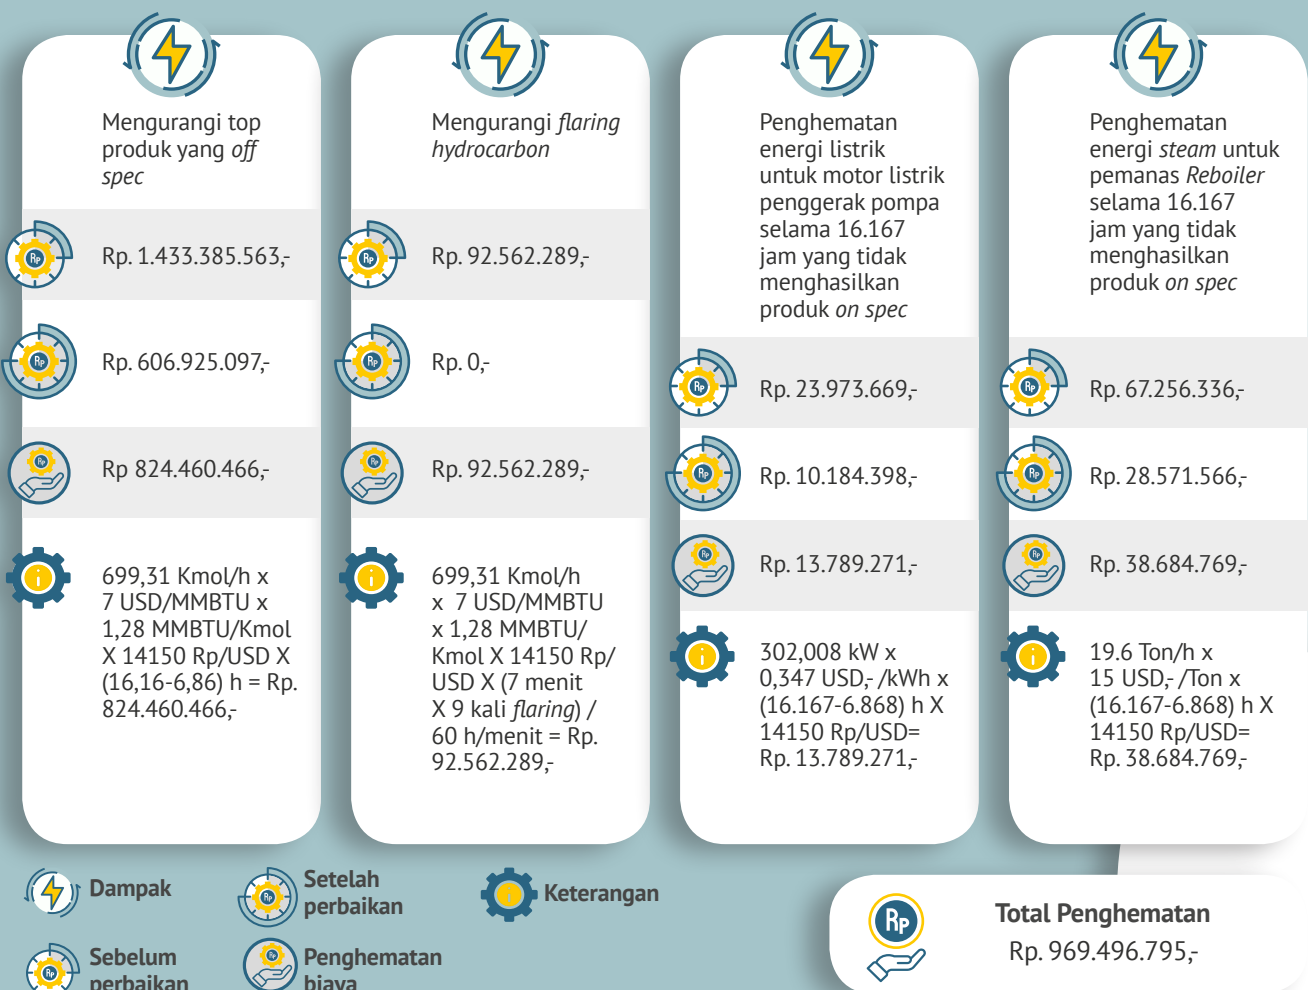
Mengurangi top produk yang *off spec*

Rp. 1.433.385.563,-

Rp. 606.925.097,-

Rp 824.460.466,-

699,31 Kmol/h x 7 USD/MMBTU x 1,28 MMBTU/Kmol X 14150 Rp/USD X (16,16-6,86) h = Rp. 824.460.466,-

Mengurangi *flaring hydrocarbon*

Rp. 92.562.289,-

Rp. 0,-

Rp. 92.562.289,-

699,31 Kmol/h x 7 USD/MMBTU x 1,28 MMBTU/ Kmol X 14150 Rp/ USD X (7 menit X 9 kali *flaring*) / 60 h/menit = Rp. 92.562.289,-

Penghematan energi listrik untuk motor listrik penggerak pompa selama 16.167 jam yang tidak menghasilkan produk *on spec*

Rp. 23.973.669,-

Rp. 10.184.398,-

Rp. 13.789.271,-

302,008 kW x 0,347 USD,- /kWh x (16.167-6.868) h X 14150 Rp/USD= Rp. 13.789.271,-

Penghematan energi *steam* untuk pemanas *Reboiler* selama 16.167 jam yang tidak menghasilkan produk *on spec*

Rp. 67.256.336,-

Rp. 28.571.566,-

Rp. 38.684.769,-

19.6 Ton/h x 15 USD,- /Ton x (16.167-6.868) h X 14150 Rp/USD= Rp. 38.684.769,-

Dampak

Setelah perbaikan

Keterangan

Sebelum perbaikan

Penghematan biaya

Total Penghematan
Rp. 969.496.795,-